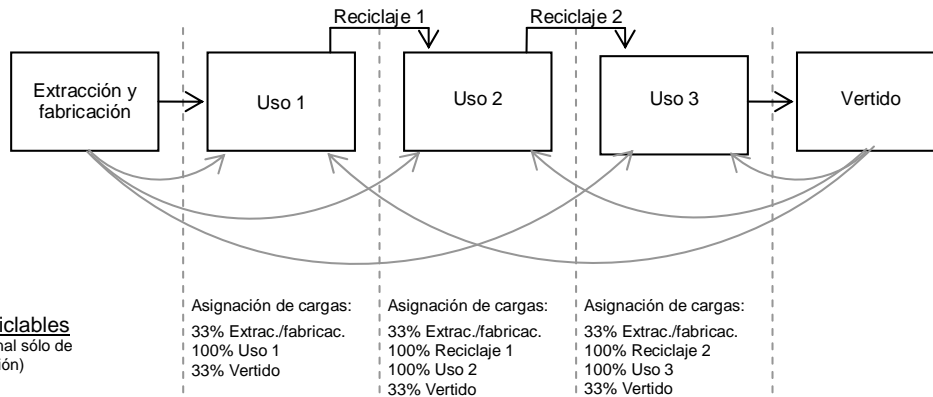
Reciclaje 1

Reciclaje 2

Extracción y fabricación

Uso 1

Uso 2

Uso 3

Vertido

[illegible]iclables
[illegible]nal sólo de
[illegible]ión)

Asignación de cargas:
33% Extrac./fabricac.
100% Uso 1
33% Vertido

Asignación de cargas:
33% Extrac./fabricac.
100% Reciclaje 1
100% Uso 2
33% Vertido

Asignación de cargas:
33% Extrac./fabricac.
100% Reciclaje 2
100% Uso 3
33% Vertido